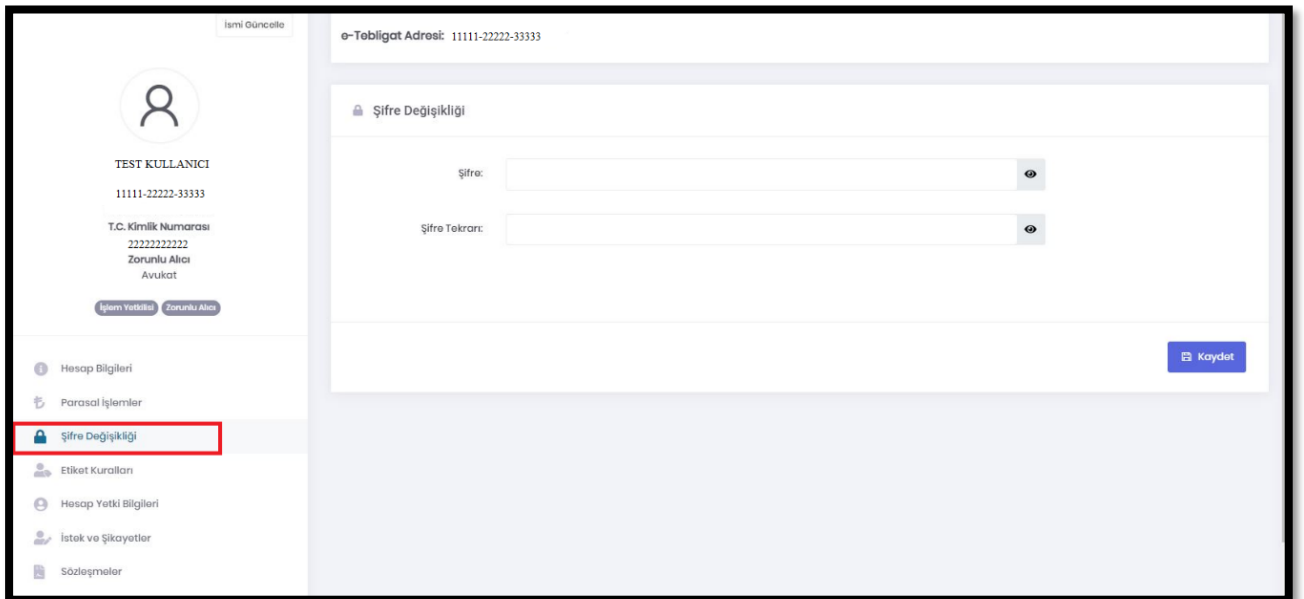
İsmi Güncelle

TEST KULLANICI

11111-22222-33333

T.C. Kimlik Numarası
22222222222
Zorunlu Alıcı
Avukat

İşlem Yetkilisi Zorunlu Alıcı

Hesap Bilgileri
Parasal İşlemler
Şifre Değişikliği
Etiket Kuralları
Hesap Yetki Bilgileri
İstek ve Şikayetler
Sözleşmeler

e-Tebligat Adresi: 11111-22222-33333

Şifre Değişikliği

Şifre:

Şifre Tekrarı:

Kaydet